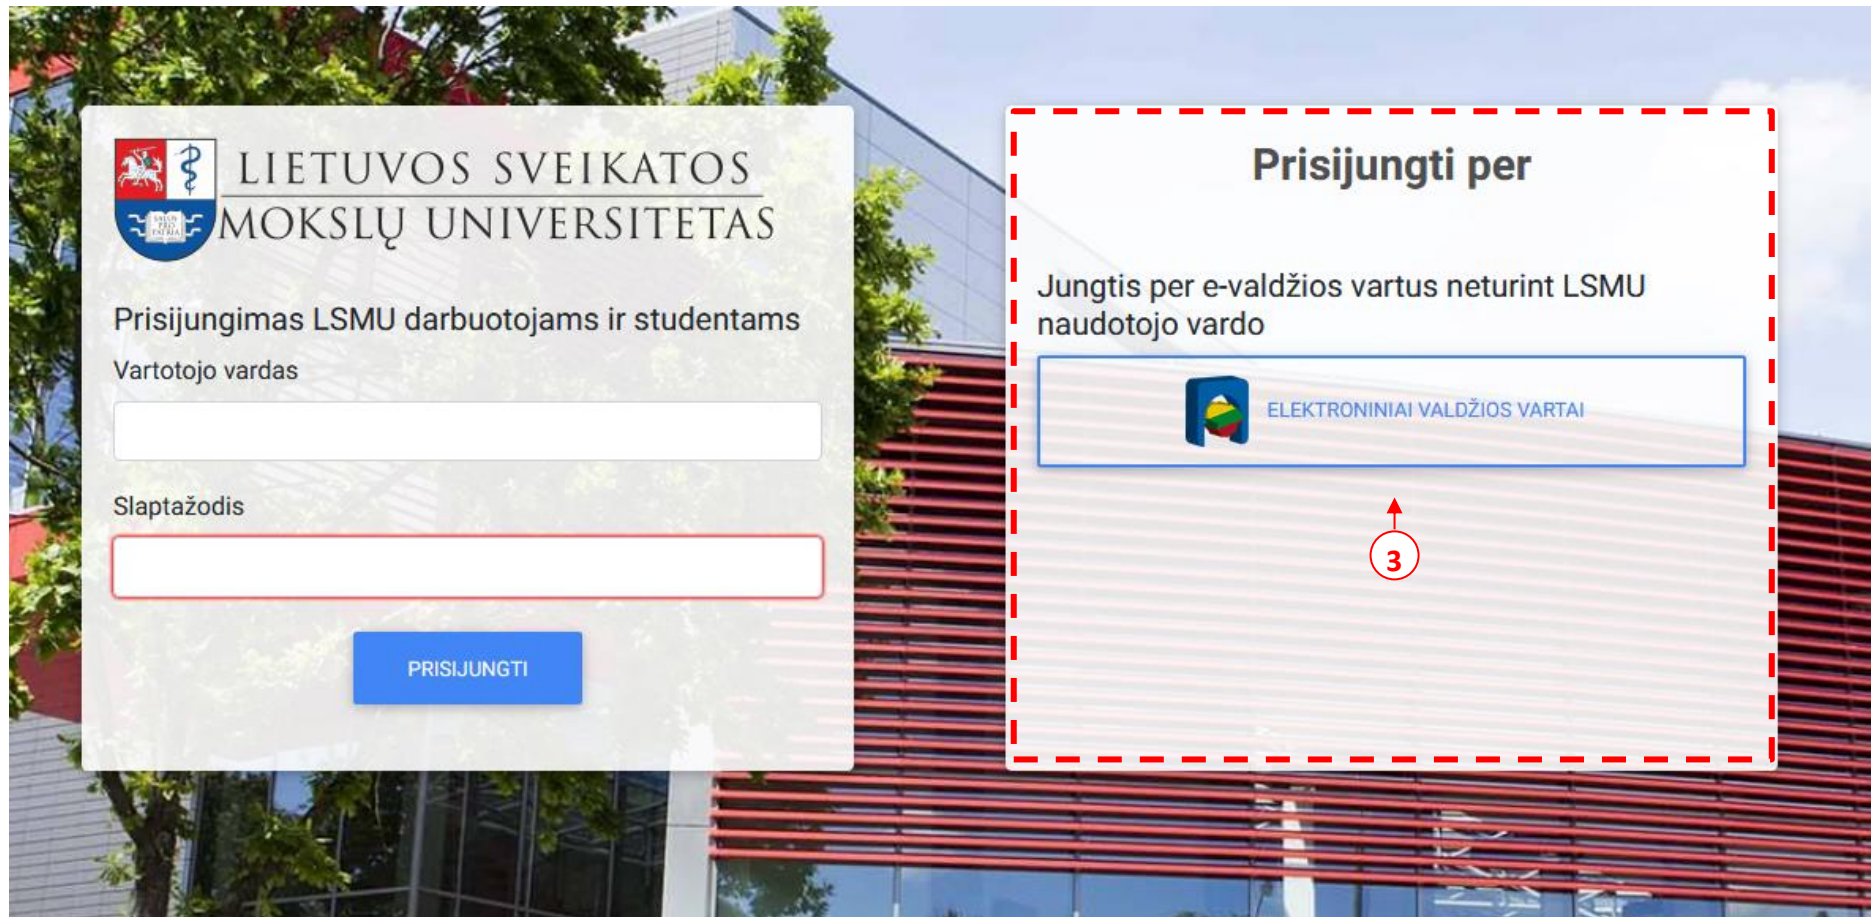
LIETUVOS SVEIKATOS MOKSLŲ UNIVERSITETAS

Prisijungimas LSMU darbuotojams ir studentams

Vartotojo vardas

Slaptažodis

PRISIJUNGTI

Prisijungti per

Jungtis per e-valdžios vartus neturint LSMU naudotojo vardo

ELEKTRONINIAI VALDŽIOS VARTAI

3